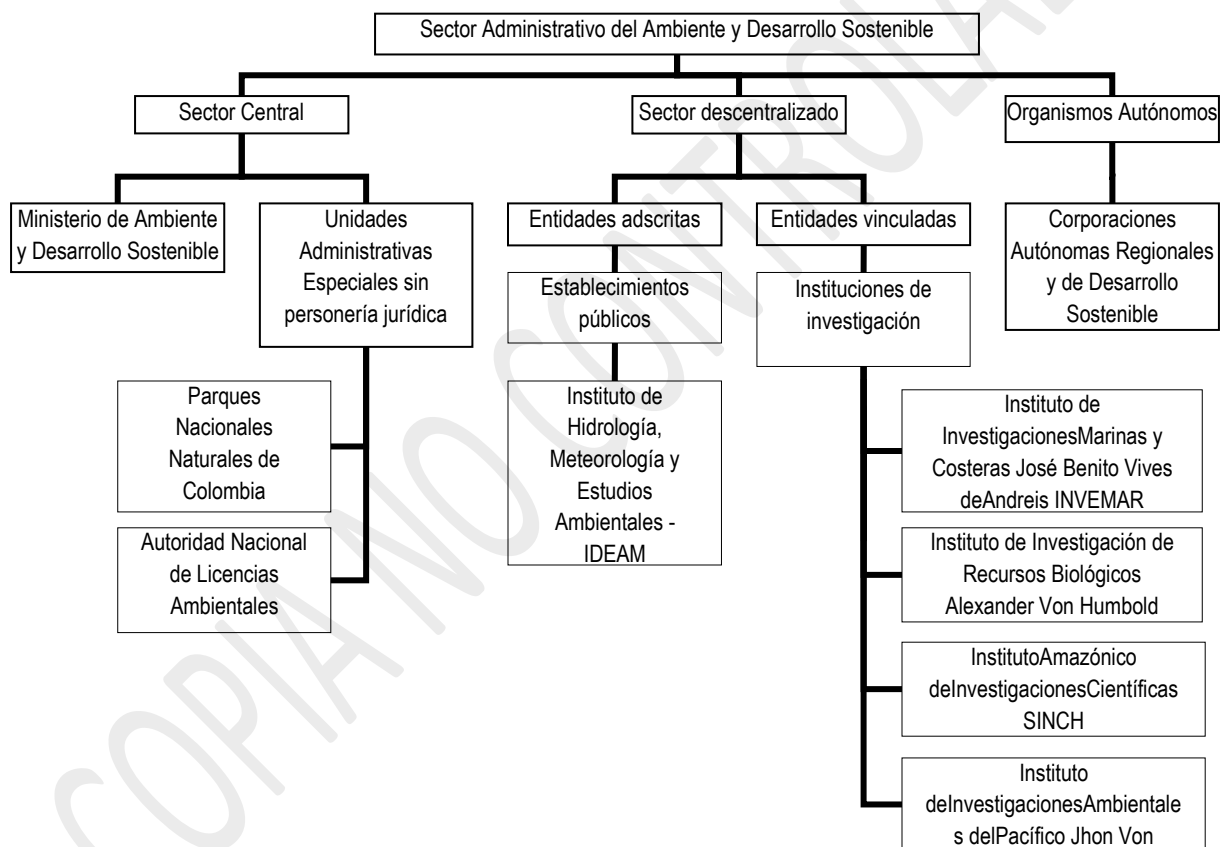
Sector Administrativo del Ambiente y Desarrollo Sostenible

Sector Central

Sector descentralizado

Organismos Autónomos

Ministerio de Ambiente y Desarrollo Sostenible

Unidades Administrativas Especiales sin personería jurídica

Entidades adscritas

Entidades vinculadas

Corporaciones Autónomas Regionales y de Desarrollo Sostenible

Establecimientos públicos

Instituciones de investigación

Parques Nacionales Naturales de Colombia

Autoridad Nacional de Licencias Ambientales

Instituto de Hidrología, Meteorología y Estudios Ambientales - IDEAM

Instituto de InvestigacionesMarinas y Costeras José Benito Vives deAndreis INVEMAR

Instituto de Investigación de Recursos Biológicos Alexander Von Humbold

InstitutoAmazónico deInvestigacionesCientíficas SINCH

Instituto deInvestigacionesAmbientales delPacífico Jhon Von

COPIA NO CONTROLADA